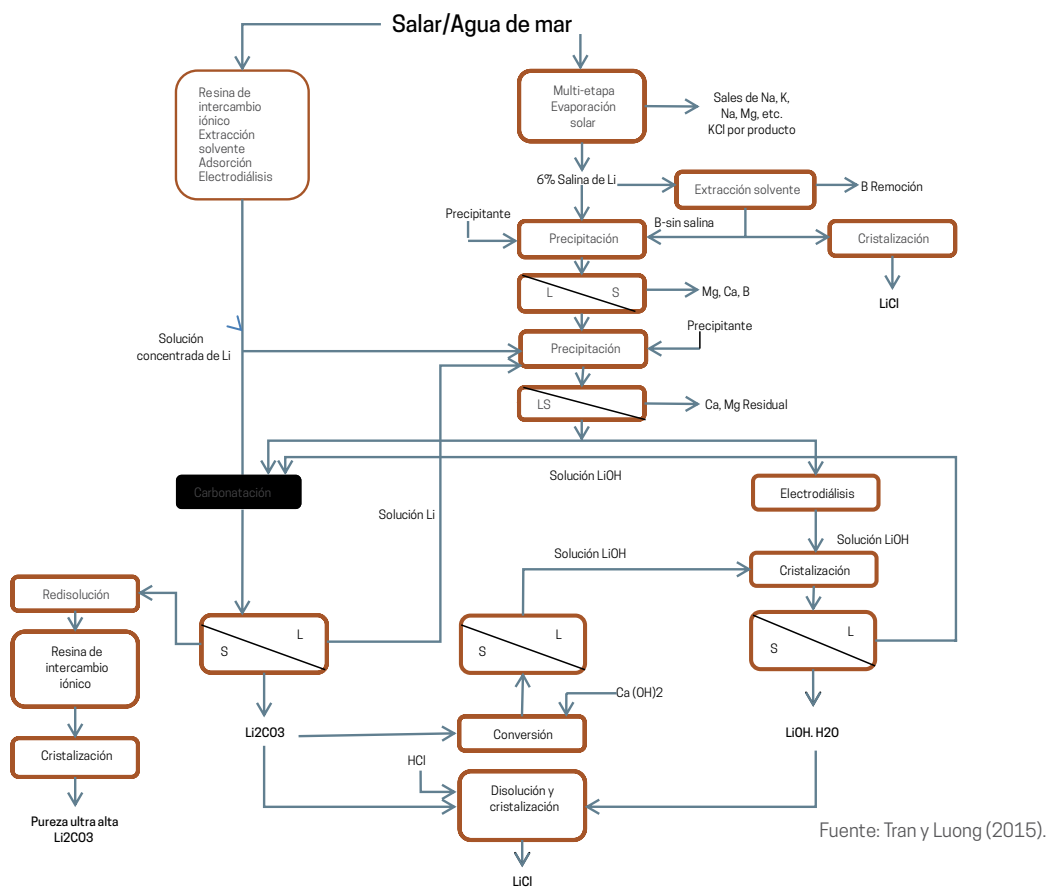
Salar/Agua de mar

Resina de intercambio iónico
Extracción solvente
Adsorción
Electrodiálisis

Multi-etapa Evaporación solar

Sales de Na, K, Na, Mg, etc. KCl por producto

6% Salina de Li

Extracción solvente

B Remoción

Precipitante

B-sin salina

Precipitación

Cristalización

L

S

Mg, Ca, B

LiCl

Solución concentrada de Li

Precipitante

Precipitación

LS

Ca, Mg Residual

Solución LiOH

Carbonatación

Electrodiálisis

Solución Li

Solución LiOH

Solución LiOH

Cristalización

Redisolución

S

L

S

L

S

L

Resina de intercambio iónico

Ca (OH)2

Li2CO3

Conversión

LiOH. H2O

Cristalización

HCl

Disolución y cristalización

Pureza ultra alta Li2CO3

Fuente: Tran y Luong (2015).

LiCl